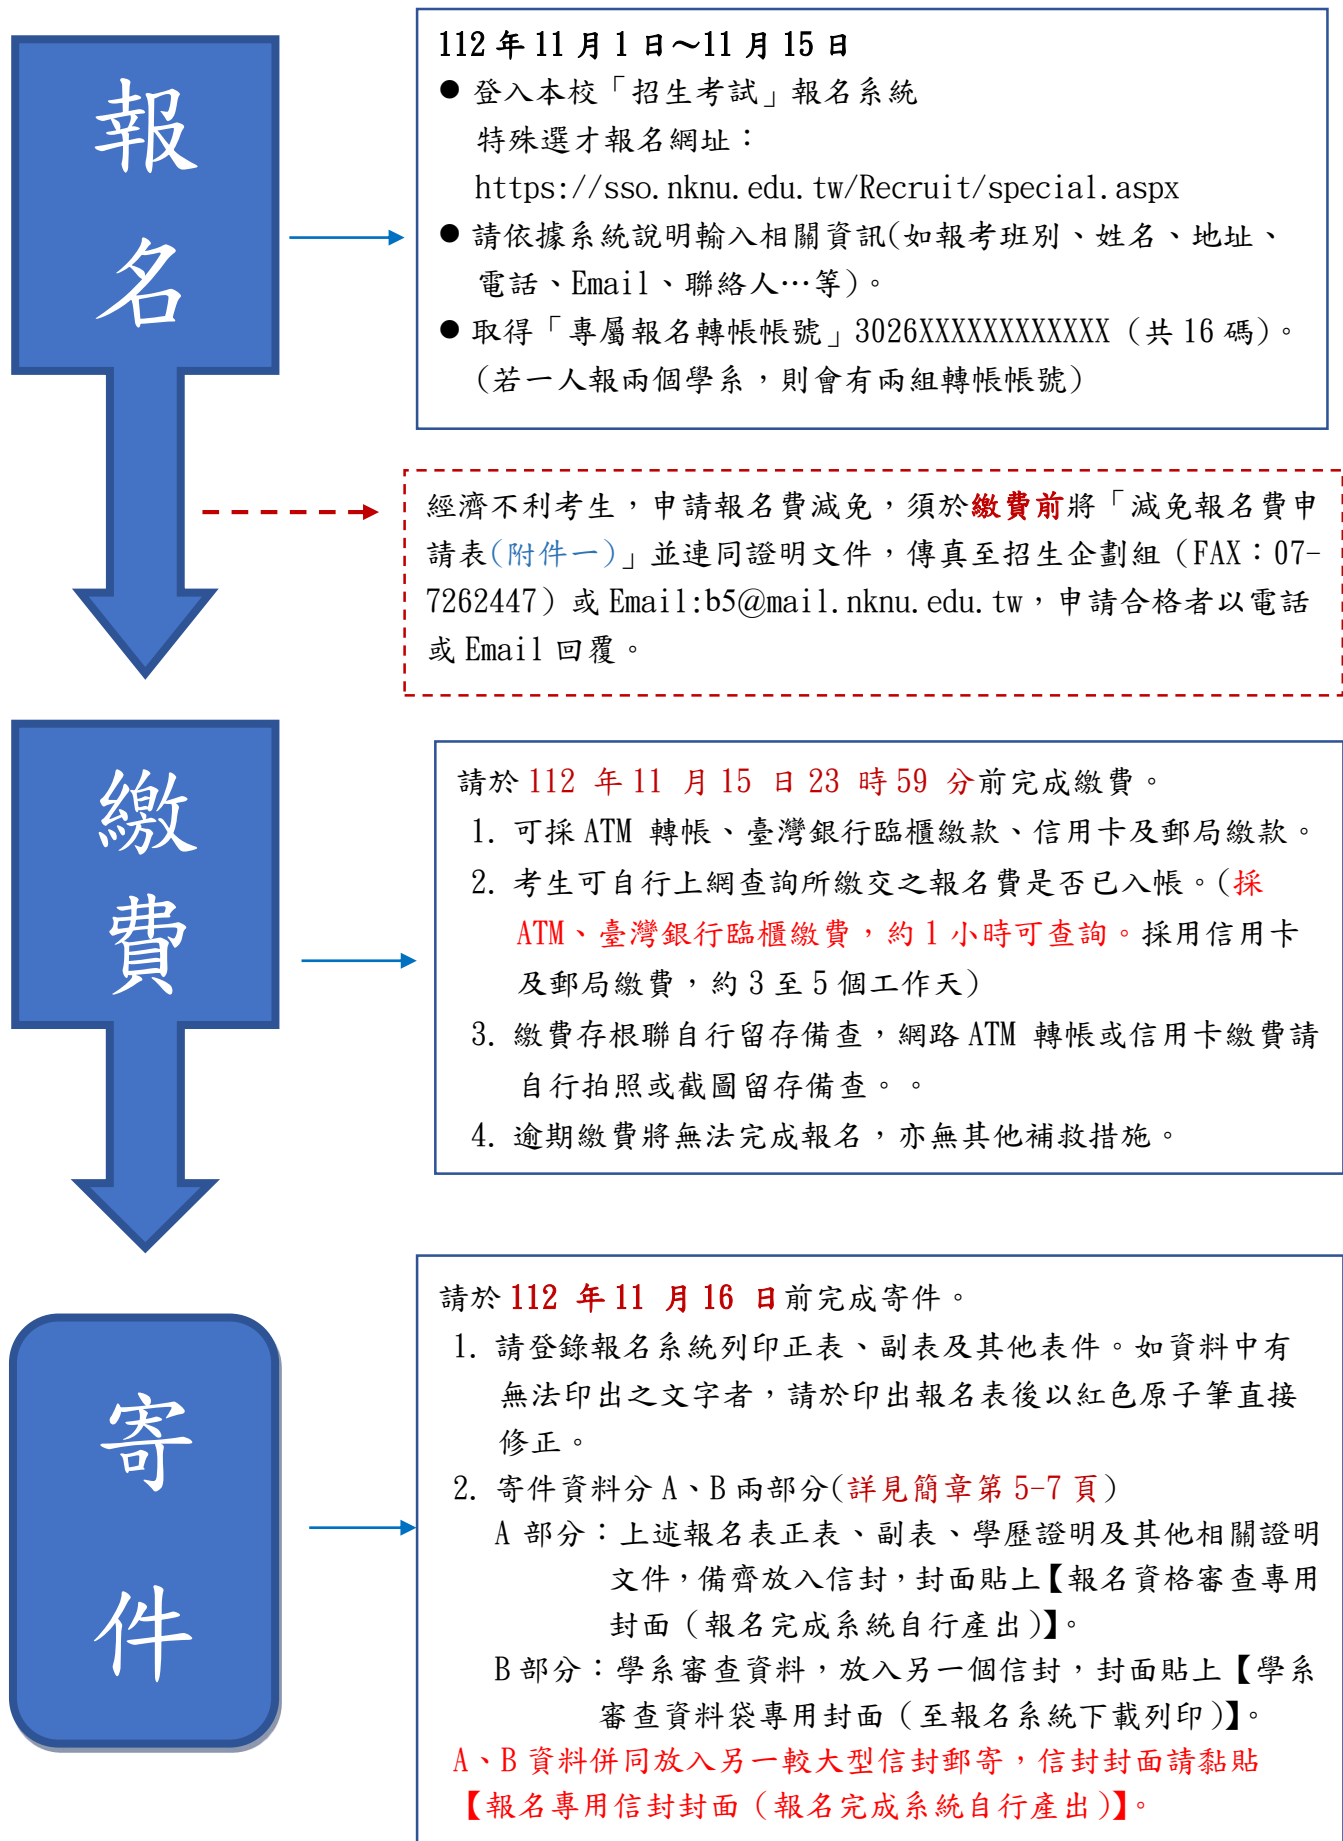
報名

112 年 11 月 1 日～11 月 15 日
● 登入本校「招生考試」報名系統
特殊選才報名網址：
https://sso.nknu.edu.tw/Recruit/special.aspx
● 請依據系統說明輸入相關資訊(如報考班別、姓名、地址、電話、Email、聯絡人…等)。
● 取得「專屬報名轉帳帳號」3026XXXXXXXXXXXX（共 16 碼)。
(若一人報兩個學系，則會有兩組轉帳帳號)

經濟不利考生，申請報名費減免，須於繳費前將「減免報名費申請表(附件一)」並連同證明文件，傳真至招生企劃組（FAX：07-7262447）或 Email:b5@mail.nknu.edu.tw，申請合格者以電話或 Email 回覆。

繳費

請於 112 年 11 月 15 日 23 時 59 分前完成繳費。
1. 可採 ATM 轉帳、臺灣銀行臨櫃繳款、信用卡及郵局繳款。
2. 考生可自行上網查詢所繳交之報名費是否已入帳。(採 ATM、臺灣銀行臨櫃繳費，約 1 小時可查詢。採用信用卡及郵局繳費，約 3 至 5 個工作天)
3. 繳費存根聯自行留存備查，網路 ATM 轉帳或信用卡繳費請自行拍照或截圖留存備查。。
4. 逾期繳費將無法完成報名，亦無其他補救措施。

寄件

請於 112 年 11 月 16 日前完成寄件。
1. 請登錄報名系統列印正表、副表及其他表件。如資料中有無法印出之文字者，請於印出報名表後以紅色原子筆直接修正。
2. 寄件資料分 A、B 兩部分(詳見簡章第 5-7 頁)
A 部分：上述報名表正表、副表、學歷證明及其他相關證明文件，備齊放入信封，封面貼上【報名資格審查專用封面（報名完成系統自行產出)】。
B 部分：學系審查資料，放入另一個信封，封面貼上【學系審查資料袋專用封面（至報名系統下載列印)】。
A、B 資料併同放入另一較大型信封郵寄，信封封面請黏貼【報名專用信封封面（報名完成系統自行產出)】。